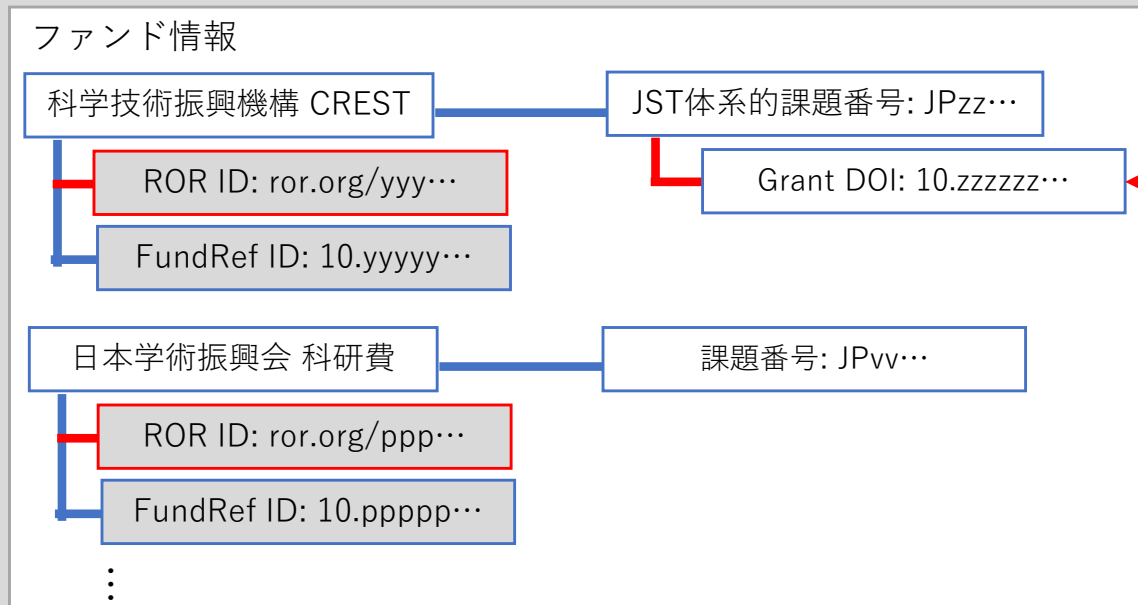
ファンド情報

科学技術振興機構 CREST

JST体系的課題番号: JPzz…

ROR ID: ror.org/yyy…

Grant DOI: 10.zzzzzz…

FundRef ID: 10.yyyyy…

日本学術振興会 科研費

課題番号: JPvv…

ROR ID: ror.org/ppp…

FundRef ID: 10.ppppp…

⋮